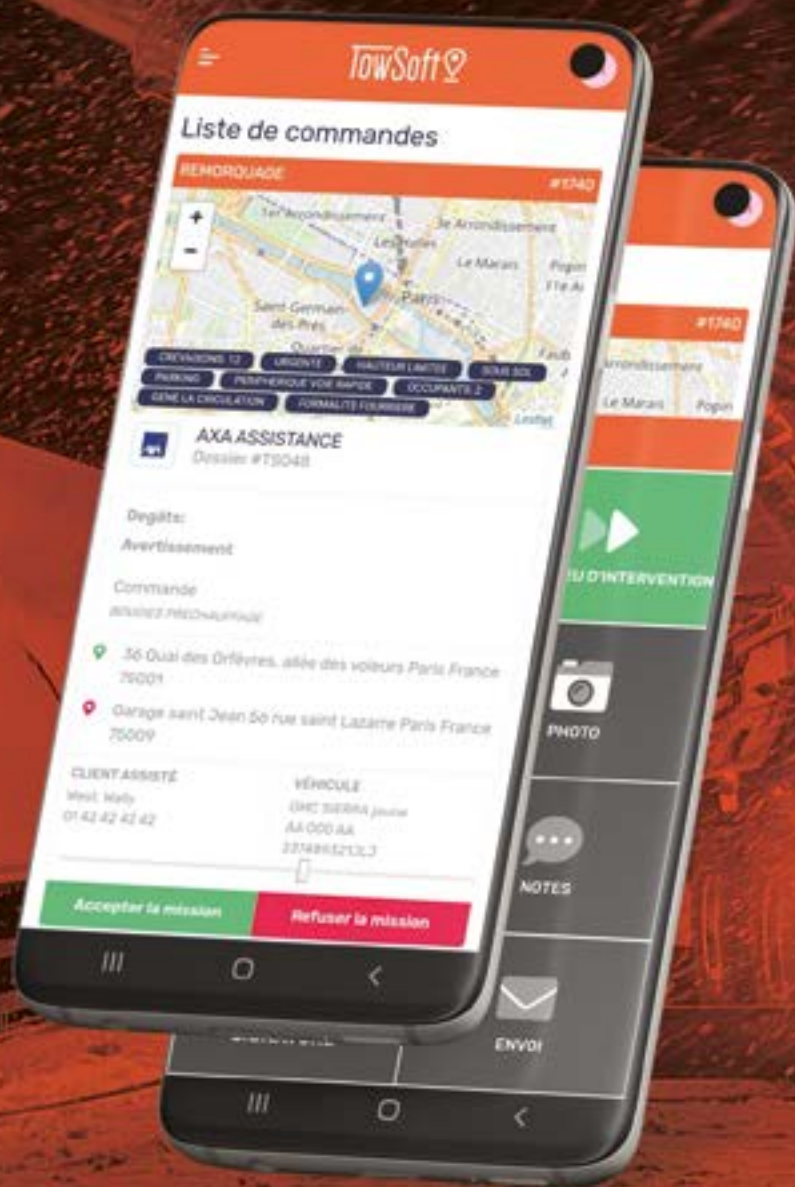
TowSoft

Liste de commandes

REMORQUAGE #1740

+
−

1er Arrondissement
3e Arrondissement
Les Halles
Le Marais
Paris
Saint-Germain-des-Prés
Quartier de
Leaflet

CREVAISONS: 12
URGENTE
HAUTEUR LIMITEE
SOUS SOL
PARKING
PERIPHERIQUE VOIE RAPIDE
OCCUPANTS: 2
GENE LA CIRCULATION
FORMALITE FOURRIERE

AXA ASSISTANCE
Dossier #T5048

Dégats:
Avertissement

Commande
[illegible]

56 Quai des Orfèvres, allée des voleurs Paris France 75001

Garage saint Jean 56 rue saint Lazarre Paris France 75009

CLIENT ASSISTÉ
West Wally
01 42 42 42 42

VÉHICULE
GMC SIERRA jaune
AA 000 AA
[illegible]

Accepter la mission
Refuser la mission

#1740
Arrondissement
Le Marais
Popin

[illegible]U D'INTERVENTION

PHOTO

NOTES

ENVOI